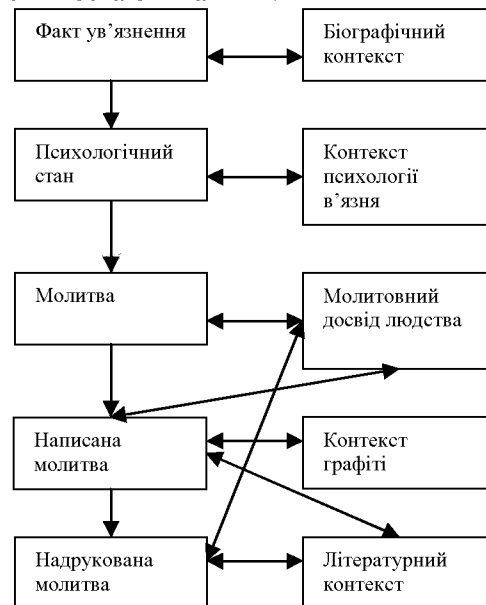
Факт ув'язнення

Біографічний контекст

Психологічний стан

Контекст психології в'язня

Молитва

Молитовний досвід людства

Написана молитва

Контекст графіті

Надрукована молитва

Літературний контекст